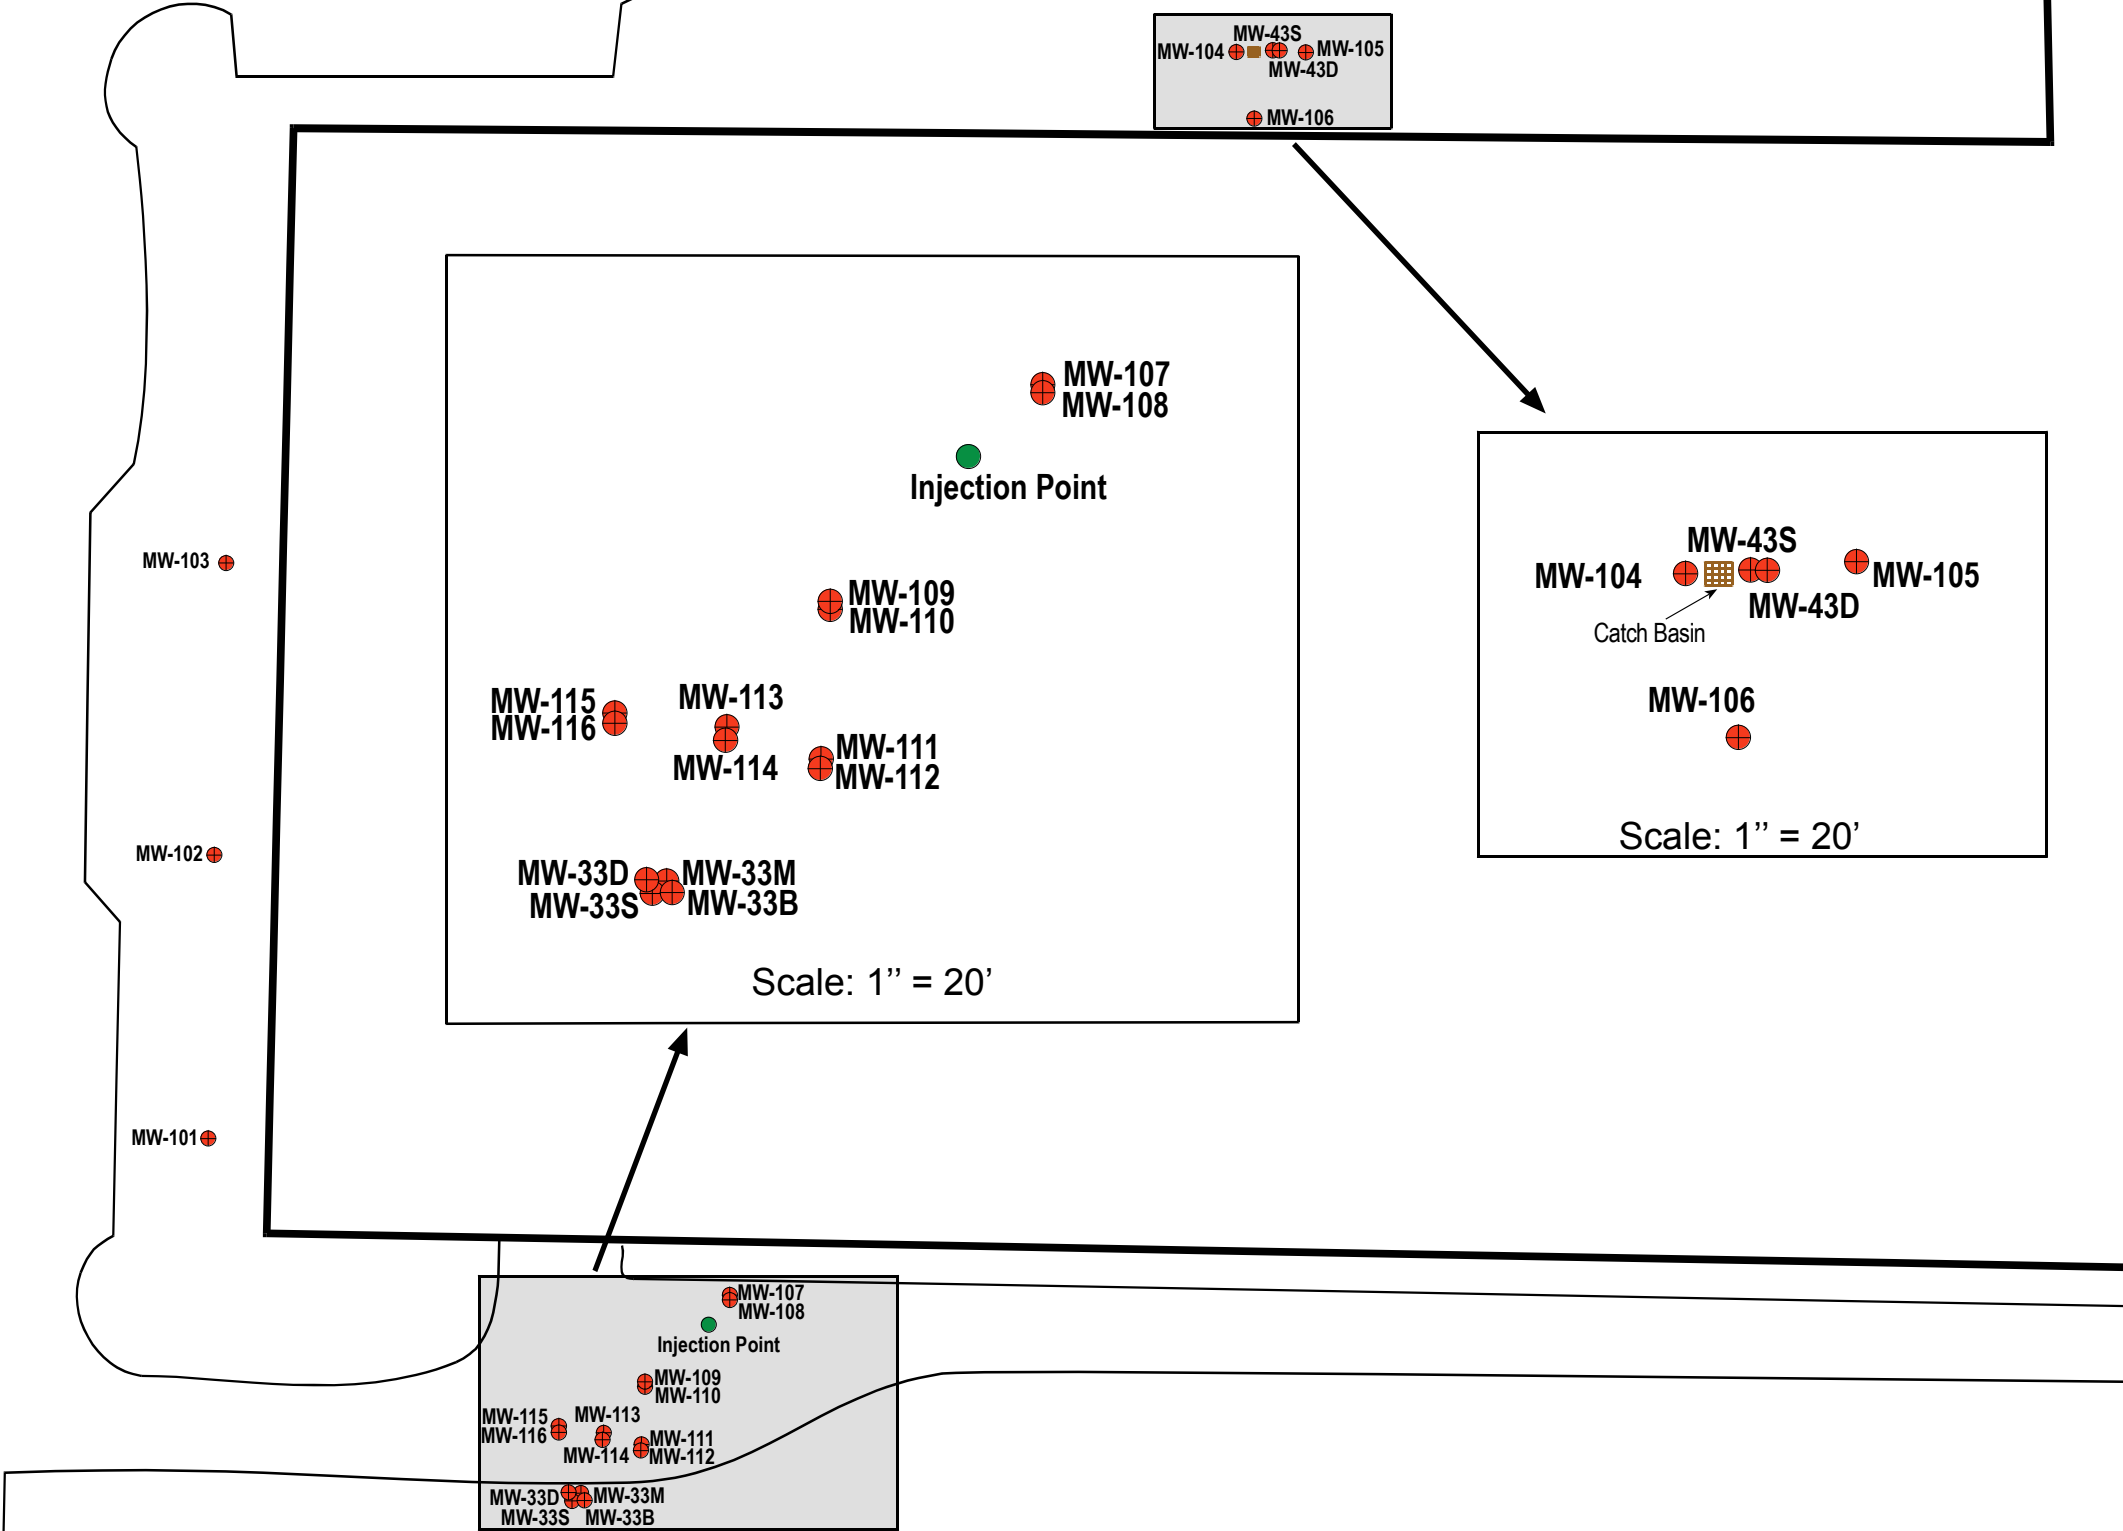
MW-43S
MW-104
MW-105
MW-43D
MW-106

MW-107
MW-108
Injection Point
MW-109
MW-110
MW-115
MW-116
MW-113
MW-114
MW-111
MW-112
MW-33D
MW-33S
MW-33M
MW-33B
Scale: 1'' = 20'

MW-43S
MW-104
MW-105
MW-43D
Catch Basin
MW-106
Scale: 1'' = 20'

MW-103
MW-102
MW-101

MW-107
MW-108
Injection Point
MW-109
MW-110
MW-115
MW-116
MW-113
MW-114
MW-111
MW-112
MW-33D
MW-33S
MW-33M
MW-33B